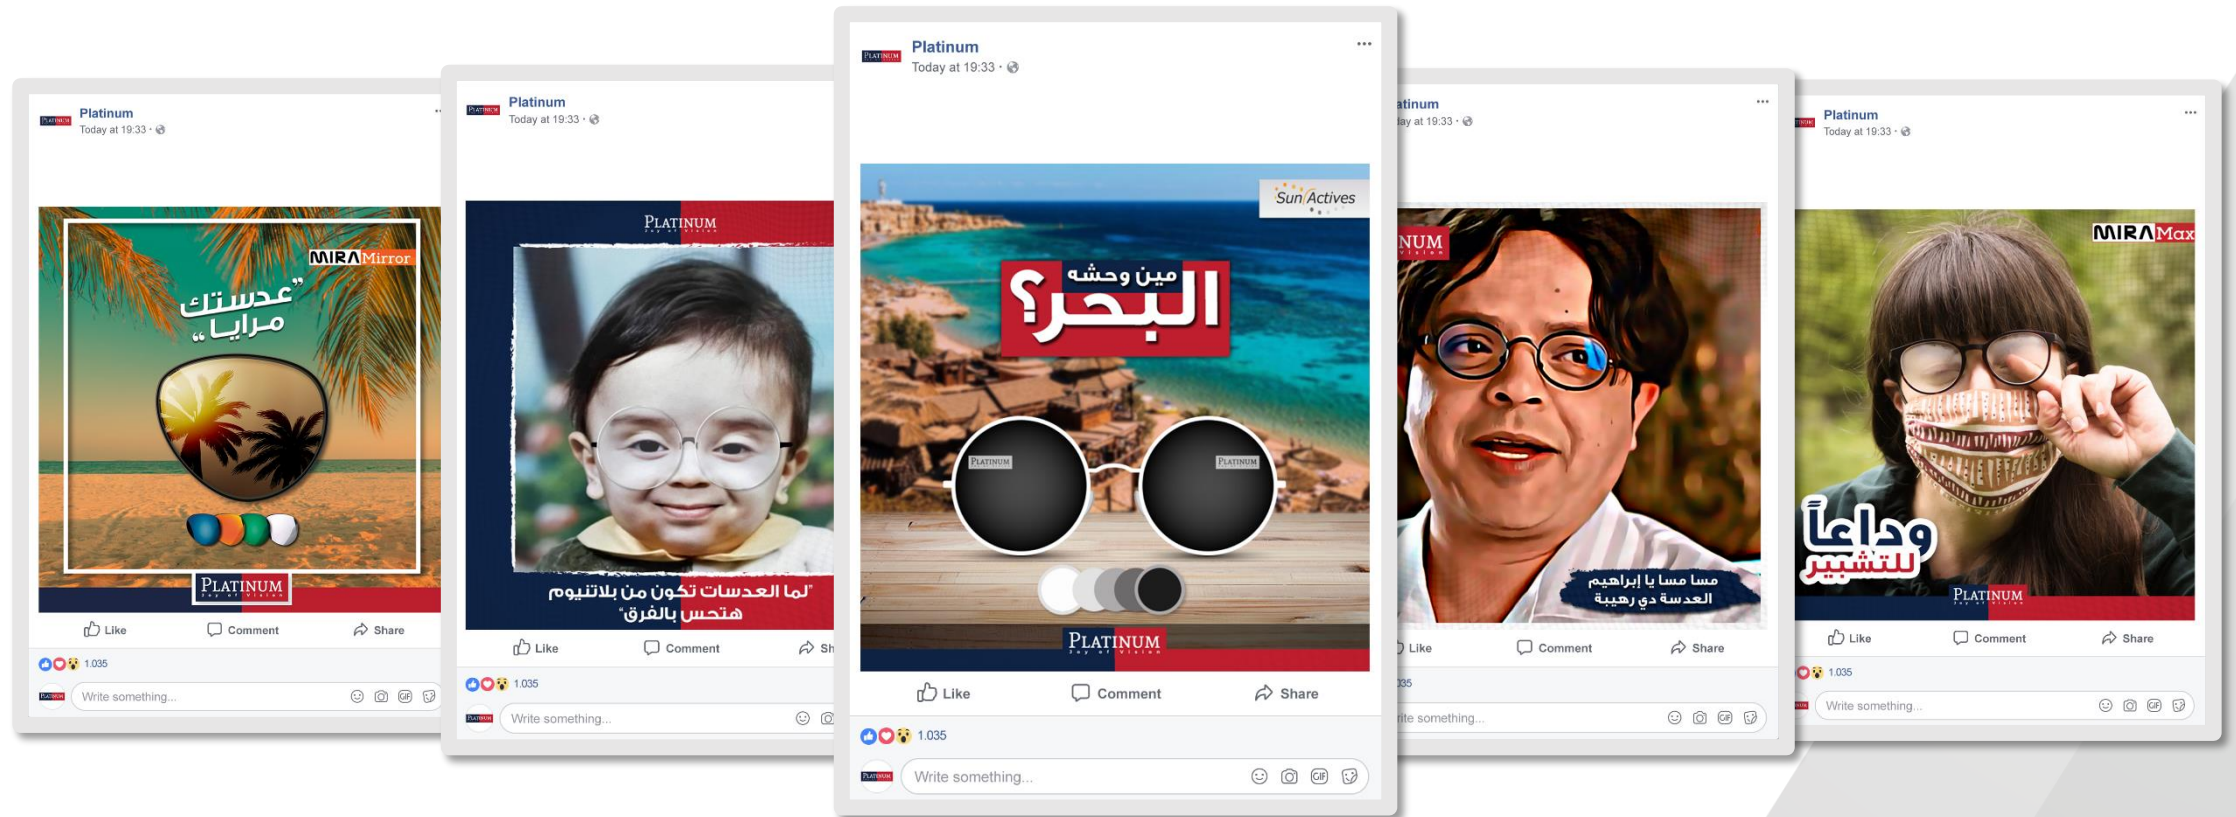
Platinum
Today at 19:33 ·

MIRA Mirror
"عدستك مرايا"

PLATINUM

Like Comment Share
1.035
Write something...

Platinum
Today at 19:33 ·

PLATINUM

"لما العدسات تكون من بلاتينيوم هتحس بالفرق"

Like Comment Sh
1.035
Write something...

Platinum
Today at 19:33 ·

Sun Actives
مين وحشه البحر؟
PLATINUM PLATINUM
PLATINUM

Like Comment Share
1.035
Write something...

atinum
ay at 19:33 ·

NUM
مسا مسا يا إبراهيم العدسة دي رهيبة

Like Comment Share
35
ite something...

Platinum
Today at 19:33 ·

MIRA Max
وداعاً للتشبير
PLATINUM

Like Comment Share
1.035
Write something...